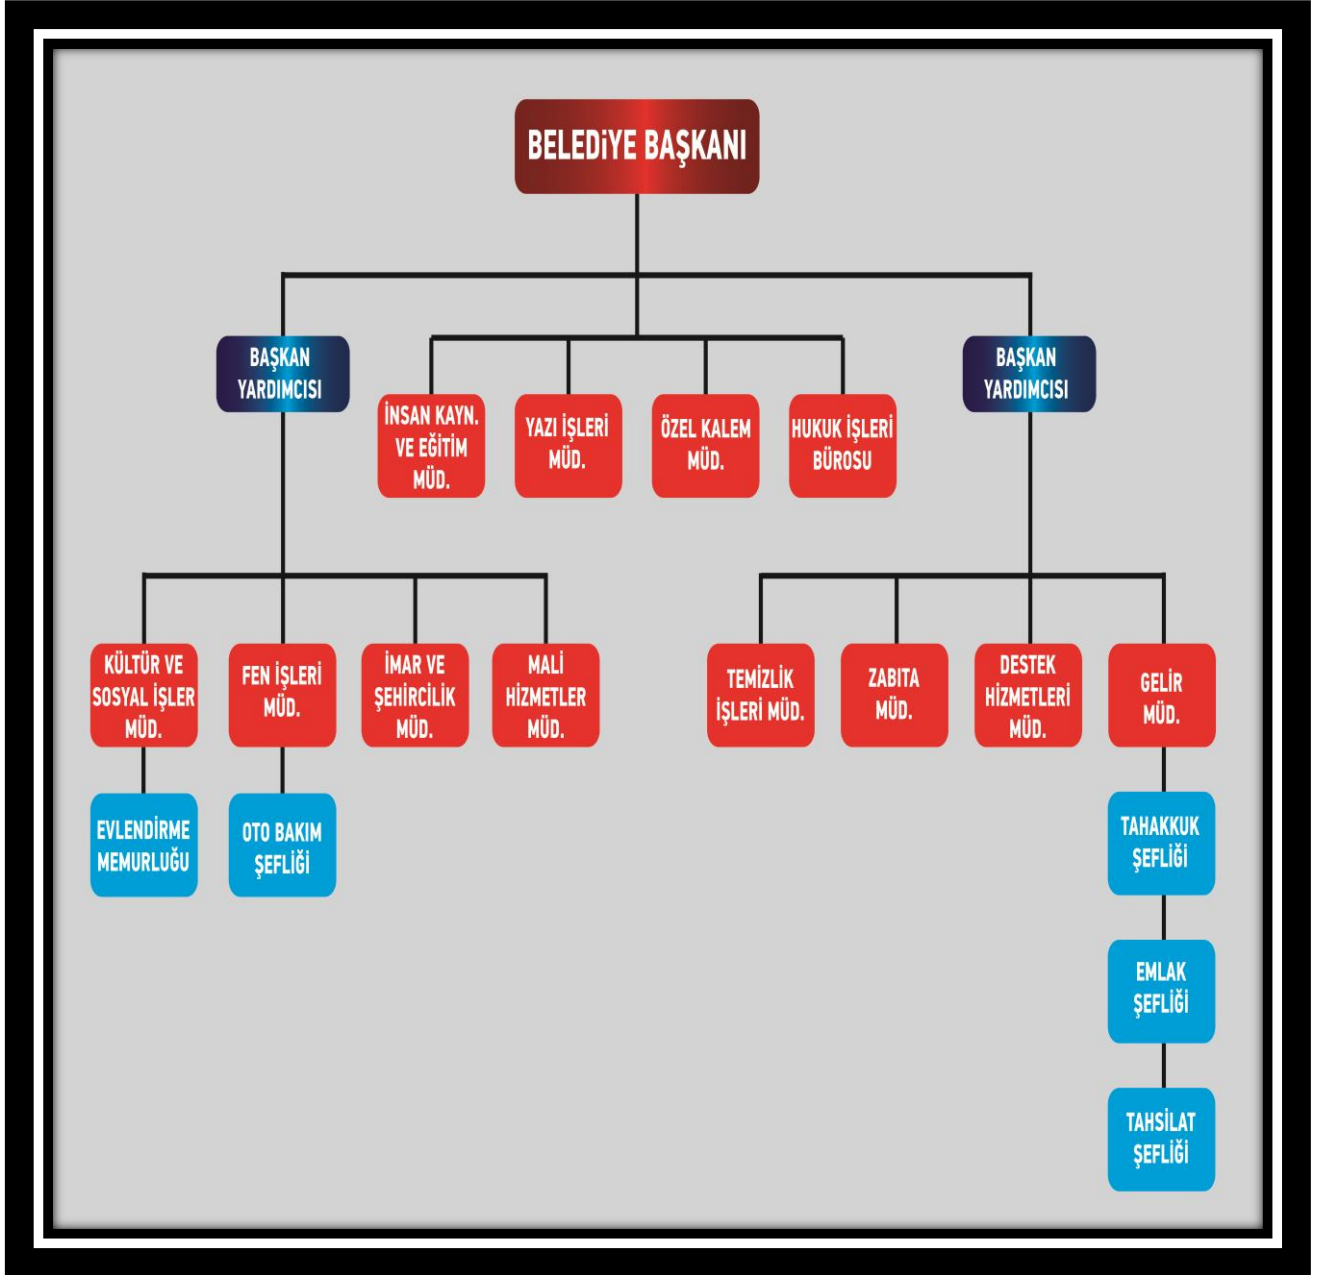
BELEDİYE BAŞKANI

BAŞKAN YARDIMCISI

İNSAN KAYN. VE EĞİTİM MÜD.

YAZI İŞLERİ MÜD.

ÖZEL KALEM MÜD.

HUKUK İŞLERİ BÜROSU

BAŞKAN YARDIMCISI

KÜLTÜR VE SOSYAL İŞLER MÜD.

FEN İŞLERİ MÜD.

İMAR VE ŞEHİRCİLİK MÜD.

MALİ HİZMETLER MÜD.

TEMİZLİK İŞLERİ MÜD.

ZABITA MÜD.

DESTEK HİZMETLERİ MÜD.

GELİR MÜD.

EVLENDİRME MEMURLUĞU

OTO BAKIM ŞEFLİĞİ

TAHAKKUK ŞEFLİĞİ

EMLAK ŞEFLİĞİ

TAHSİLAT ŞEFLİĞİ